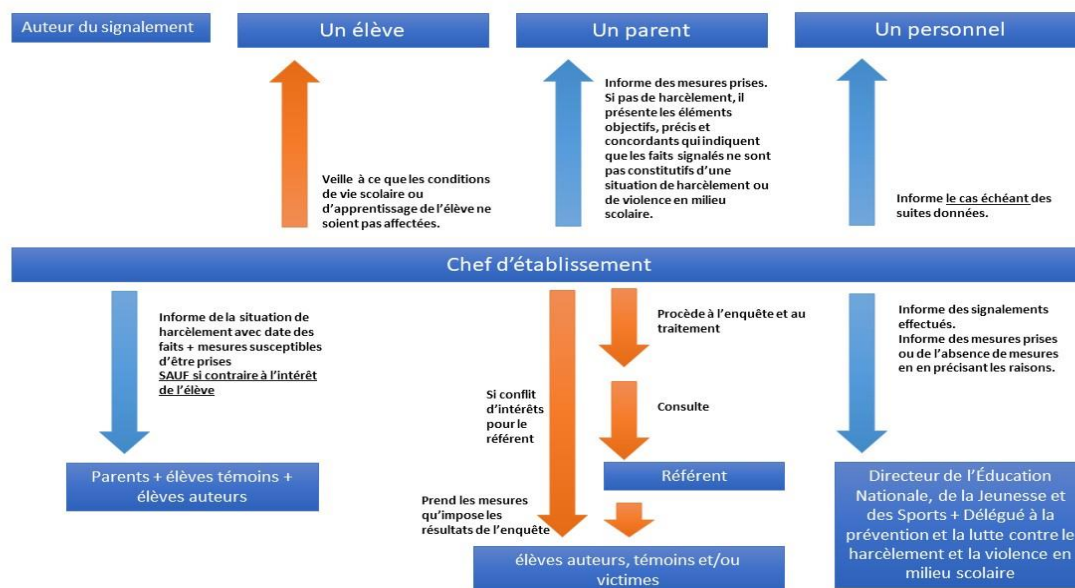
Auteur du signalement

Un élève

Un parent

Un personnel

Veille à ce que les conditions de vie scolaire ou d'apprentissage de l'élève ne soient pas affectées.

Informe des mesures prises. Si pas de harcèlement, il présente les éléments objectifs, précis et concordants qui indiquent que les faits signalés ne sont pas constitutifs d'une situation de harcèlement ou de violence en milieu scolaire.

Informe le cas échéant des suites données.

Chef d'établissement

Informe de la situation de harcèlement avec date des faits + mesures susceptibles d'être prises SAUF si contraire à l'intérêt de l'élève

Procède à l'enquête et au traitement

Si conflit d'intérêts pour le référent

Consulte

Informe des signalements effectués. Informe des mesures prises ou de l'absence de mesures en en précisant les raisons.

Parents + élèves témoins + élèves auteurs

Référent

Prend les mesures qu'impose les résultats de l'enquête

élèves auteurs, témoins et/ou victimes

Directeur de l'Éducation Nationale, de la Jeunesse et des Sports + Délégué à la prévention et la lutte contre le harcèlement et la violence en milieu scolaire